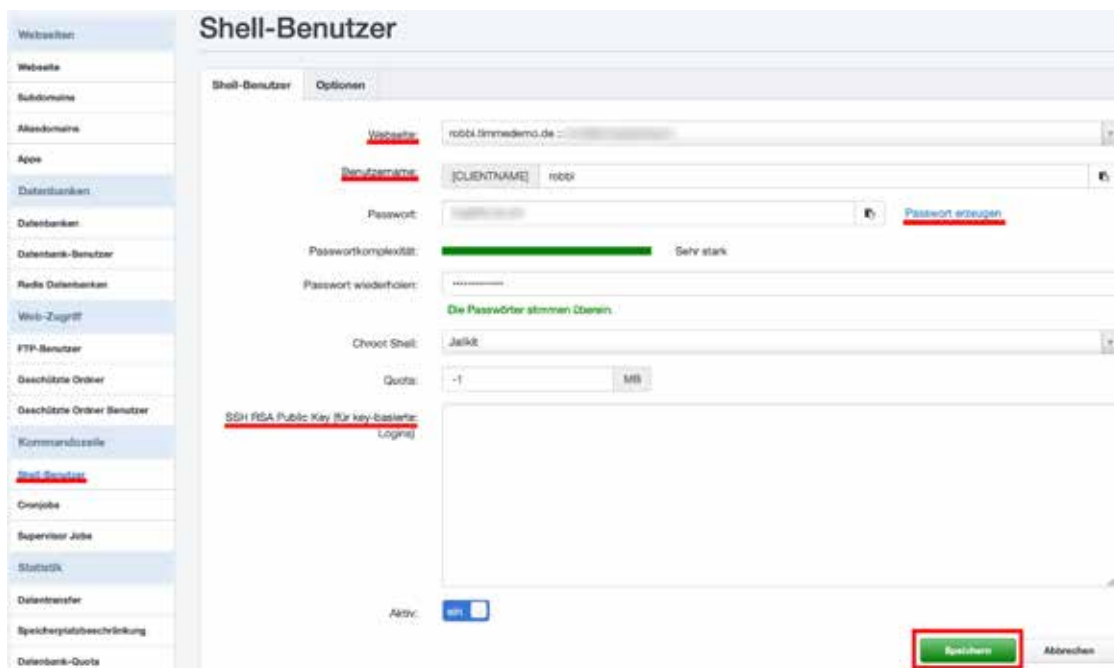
Webseiten
Webseite
Subdomains
Aliasdomains
Apps
Datenbanken
Datenbanken
Datenbank-Benutzer
Redis Datenbanken
Web-Zugriff
FTP-Benutzer
Geschützte Ordner
Geschützte Ordner Benutzer
Kommandozeile
Shell-Benutzer
Cronjobs
Supervisor Jobs
Statistik
Datentransfer
Speicherplatzbeschränkung
Datenbank-Quota

Shell-Benutzer

Shell-Benutzer Optionen

Webseite: robbi.timmedemo.de - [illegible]

Benutzername: [CLIENTNAME] robbi

Passwort: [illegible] Passwort erzeugen

Passwortkomplexität: Sehr stark

Passwort wiederholen: ••••••••••••

Die Passwörter stimmen überein.

Chroot Shell: Jailkit

Quota: -1 MB

SSH RSA Public Key (für key-basierte Logins):

Aktiv: ein

Speichern Abbrechen